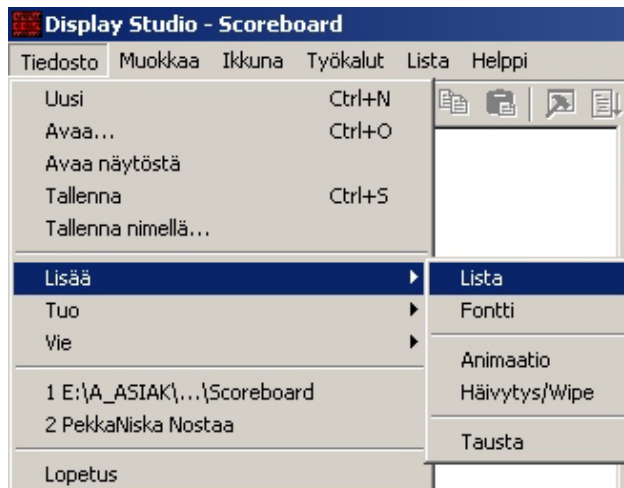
Display Studio - Scoreboard

Tiedosto Muokkaa Ikkuna Työkalut Lista Helppi

Uusi Ctrl+N
Avaa... Ctrl+O
Avaa näytöstä
Tallenna Ctrl+S
Tallenna nimellä...

Lisää
Tuo
Vie

1 E:\A_ASIAK\...\Scoreboard
2 PekkaNiska Nostaa

Lopetus

Lista
Fontti

Animaatio
Häivytys/Wipe

Tausta